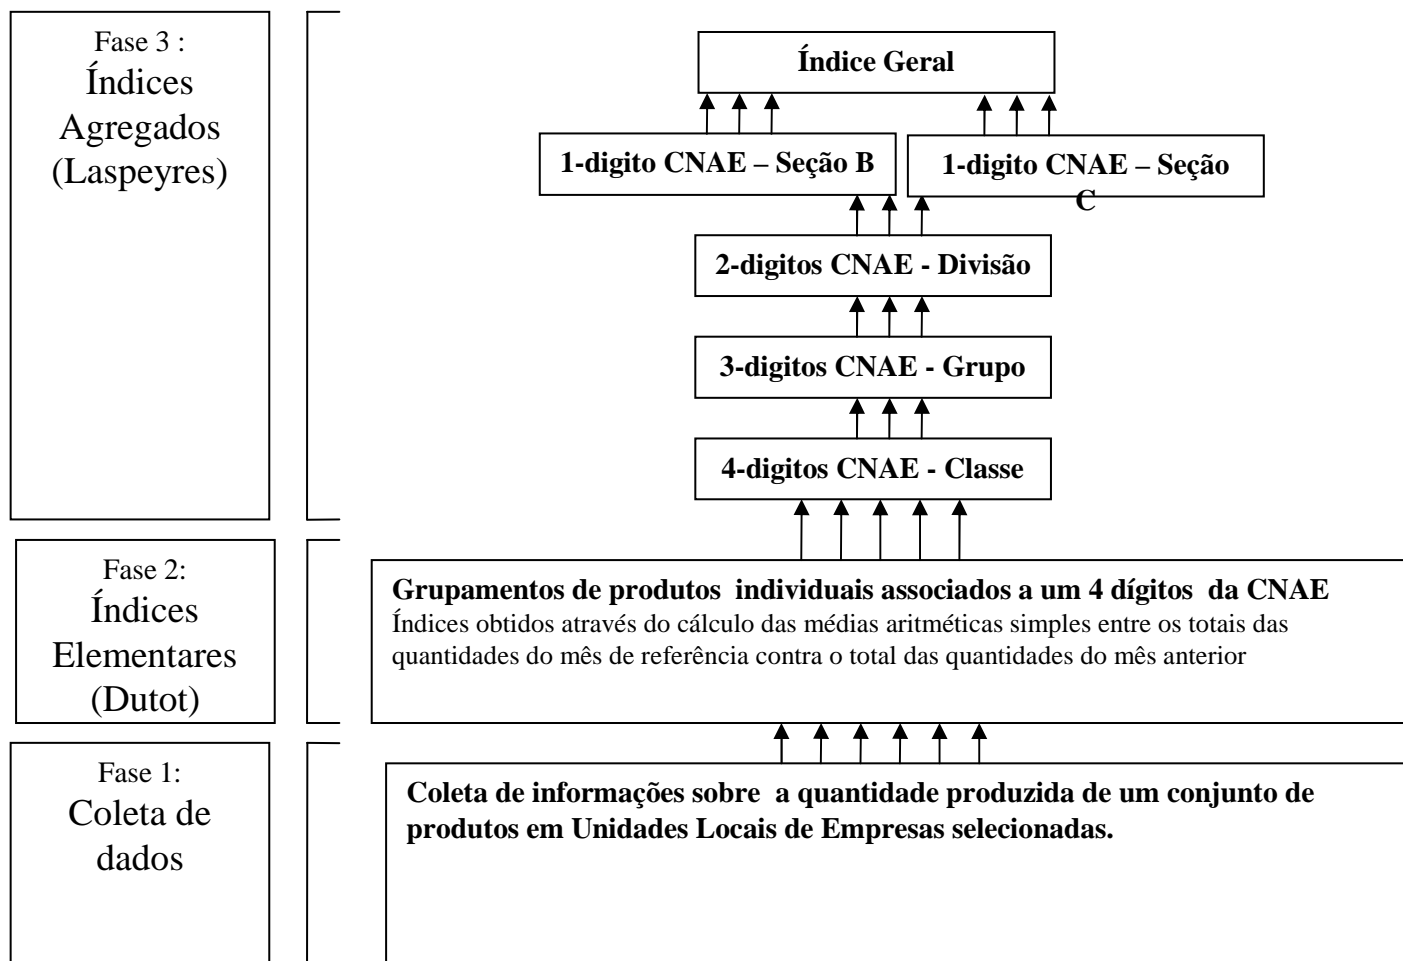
Fase 3 :
Índices Agregados (Laspeyres)

Índice Geral

1-digito CNAE – Seção B

1-digito CNAE – Seção C

2-digitos CNAE - Divisão

3-digitos CNAE - Grupo

4-digitos CNAE - Classe

Fase 2:
Índices Elementares (Dutot)

Grupamentos de produtos individuais associados a um 4 dígitos da CNAE
Índices obtidos através do cálculo das médias aritméticas simples entre os totais das quantidades do mês de referência contra o total das quantidades do mês anterior

Fase 1:
Coleta de dados

Coleta de informações sobre a quantidade produzida de um conjunto de produtos em Unidades Locais de Empresas selecionadas.